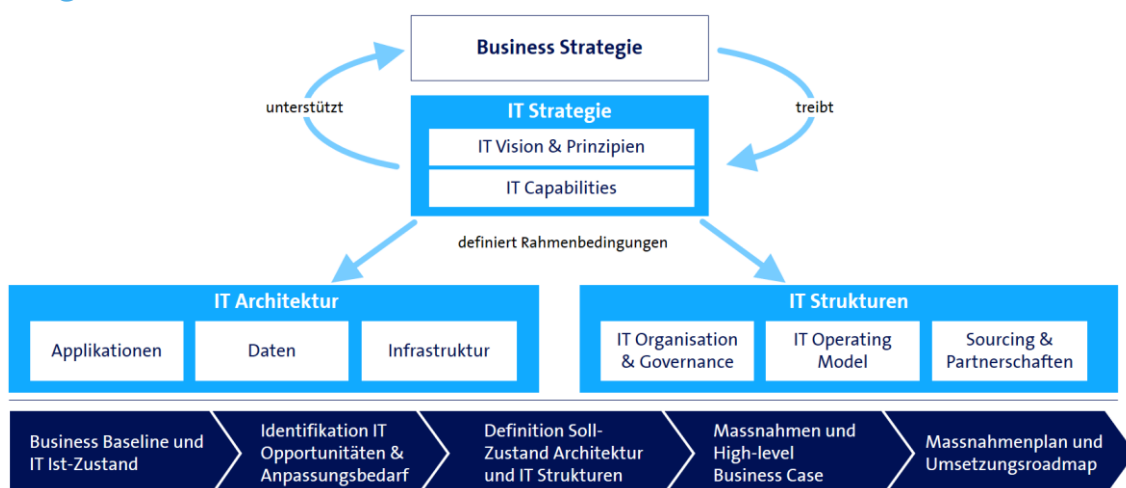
Business Strategie

unterstützt

treibt

IT Strategie

IT Vision & Prinzipien

IT Capabilities

definiert Rahmenbedingungen

IT Architektur

Applikationen

Daten

Infrastruktur

IT Strukturen

IT Organisation & Governance

IT Operating Model

Sourcing & Partnerschaften

Business Baseline und IT Ist-Zustand

Identifikation IT Opportunitäten & Anpassungsbedarf

Definition Soll-Zustand Architektur und IT Strukturen

Massnahmen und High-level Business Case

Massnahmenplan und Umsetzungsroadmap